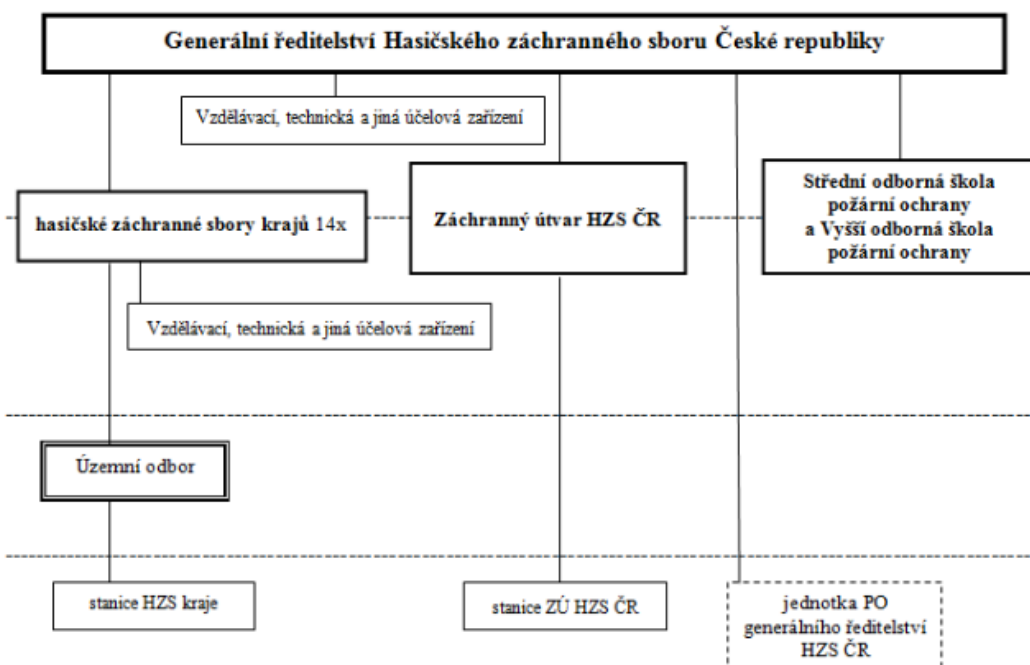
Generální ředitelství Hasičského záchranného sboru České republiky

Vzdělávací, technická a jiná účelová zařízení

hasičské záchranné sbory krajů 14x

Záchranný útvar HZS ČR

Střední odborná škola požární ochrany a Vyšší odborná škola požární ochrany

Vzdělávací, technická a jiná účelová zařízení

Územní odbor

stanice HZS kraje

stanice ZÚ HZS ČR

jednotka PO generálního ředitelství HZS ČR